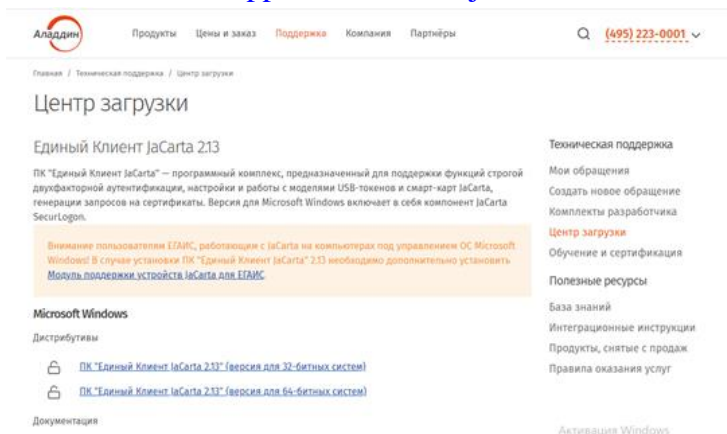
Аладдин

Продукты Цены и заказ Поддержка Компания Партнёры

(495) 223-0001

Главная / Техническая поддержка / Центр загрузки

Центр загрузки

Единый Клиент JaCarta 2.13

ПК "Единый Клиент JaCarta" — программный комплекс, предназначенный для поддержки функций строгой двухфакторной аутентификации, настройки и работы с моделями USB-токенов и смарт-карт JaCarta, генерации запросов на сертификаты. Версия для Microsoft Windows включает в себя компонент JaCarta SecurLogon.

Внимание пользователям ЕГАИС, работающих с JaCarta на компьютерах под управлением ОС Microsoft Windows! В случае установки ПК "Единый Клиент JaCarta" 2.13 необходимо дополнительно установить Модуль поддержки устройств JaCarta для ЕГАИС.

Microsoft Windows

Дистрибутивы

ПК "Единый Клиент JaCarta 2.13" (версия для 32-битных систем)

ПК "Единый Клиент JaCarta 2.13" (версия для 64-битных систем)

Документация

Техническая поддержка

Мои обращения

Создать новое обращение

Комплекты разработчика

Центр загрузки

Обучение и сертификация

Полезные ресурсы

База знаний

Интеграционные инструкции

Продукты, снятые с продаж

Правила оказания услуг

Активация Windows